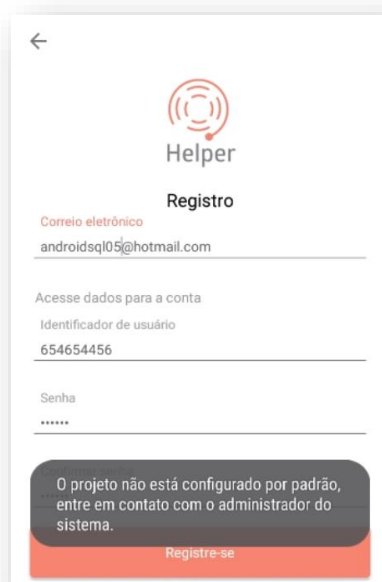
Helper

Registro

Correio eletrônico

androidsql05@hotmail.com

Acesse dados para a conta

Identificador de usuário

654654456

Senha

••••••

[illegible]

O projeto não está configurado por padrão, entre em contato com o administrador do sistema.

Registre-se